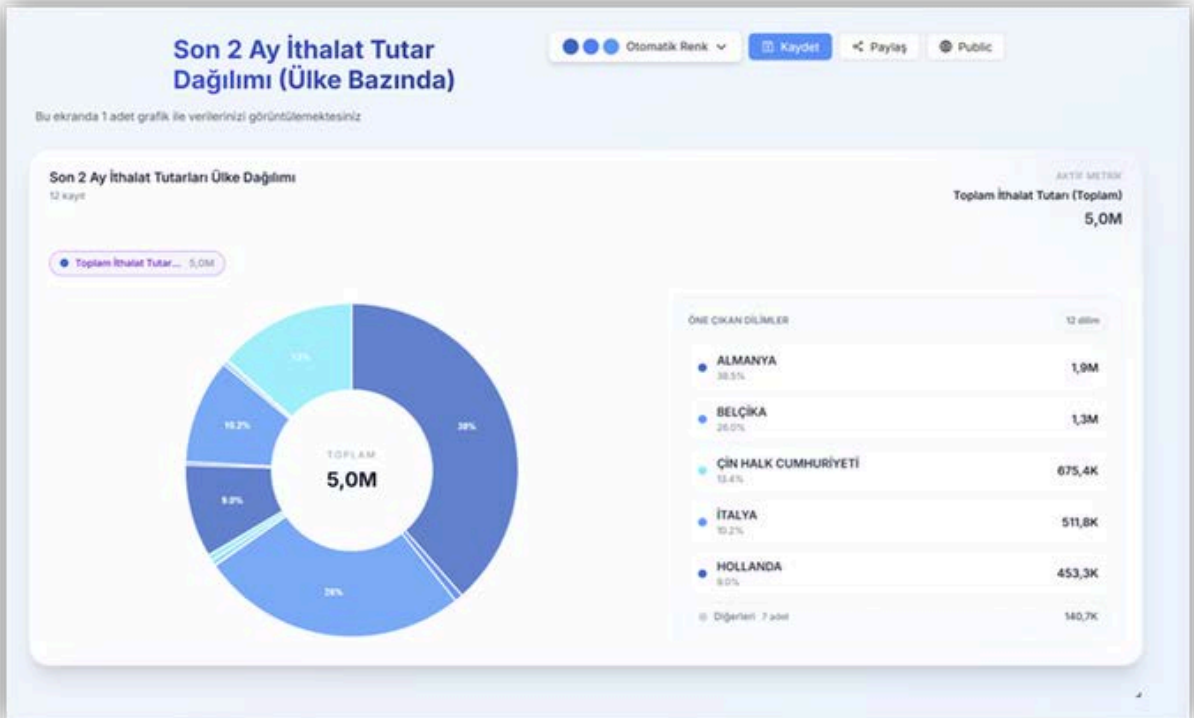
Son 2 Ay İthalat Tutar Dağılımı (Ülke Bazında)

Otomatik Renk

Kaydet

Paylaş

Public

Bu ekranda 1 adet grafik ile verilerinizi görüntülemektesiniz

Son 2 Ay İthalat Tutarları Ülke Dağılımı

12 kayıt

AKTİF METRİK

Toplam İthalat Tutarı (Toplam)

5,0M

Toplam İthalat Tutar... 5,0M

13%

10.2%

9.0%

TOPLAM

5,0M

38%

26%

ÖNE ÇIKAN DİLİMLER

12 dilim

ALMANYA
38.5%
1,9M

BELÇİKA
26.0%
1,3M

ÇİN HALK CUMHURİYETİ
13.4%
675,4K

İTALYA
10.2%
511,8K

HOLLANDA
9.0%
453,3K

Diğerleri 7 adet
140,7K